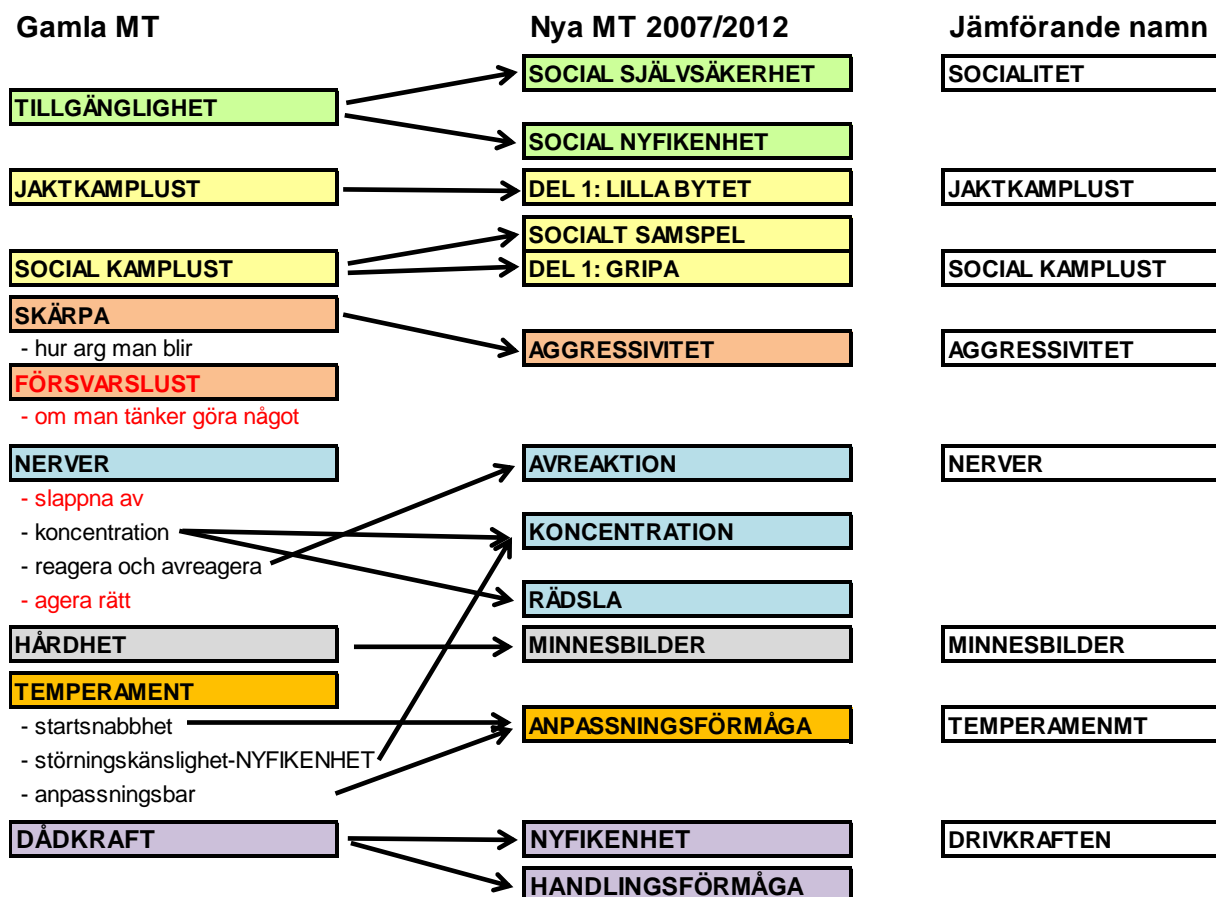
Gamla MT

TILLGÄNGLIGHET

JAKTKAMPLUST

SOCIAL KAMPLUST

SKÄRPA
- hur arg man blir

FÖRSVARSLUST
- om man tänker göra något

NERVER
- slappna av
- koncentration
- reagera och avreagera
- agera rätt

HÅRDHET

TEMPERAMENT
- startsnabbhet
- störningskänslighet-NYFIKENHET
- anpassningsbar

DÅDKRAFT

Nya MT 2007/2012

SOCIAL SJÄLVSÄKERHET

SOCIAL NYFIKENHET

DEL 1: LILLA BYTET

SOCIALT SAMSPEL

DEL 1: GRIPA

AGGRESSIVITET

AVREAKTION

KONCENTRATION

RÄDSLA

MINNESBILDER

ANPASSNINGSFÖRMÅGA

NYFIKENHET

HANDLINGSFÖRMÅGA

Jämförande namn

SOCIALITET

JAKTKAMPLUST

SOCIAL KAMPLUST

AGGRESSIVITET

NERVER

MINNESBILDER

TEMPERAMENMT

DRIVKRAFTEN